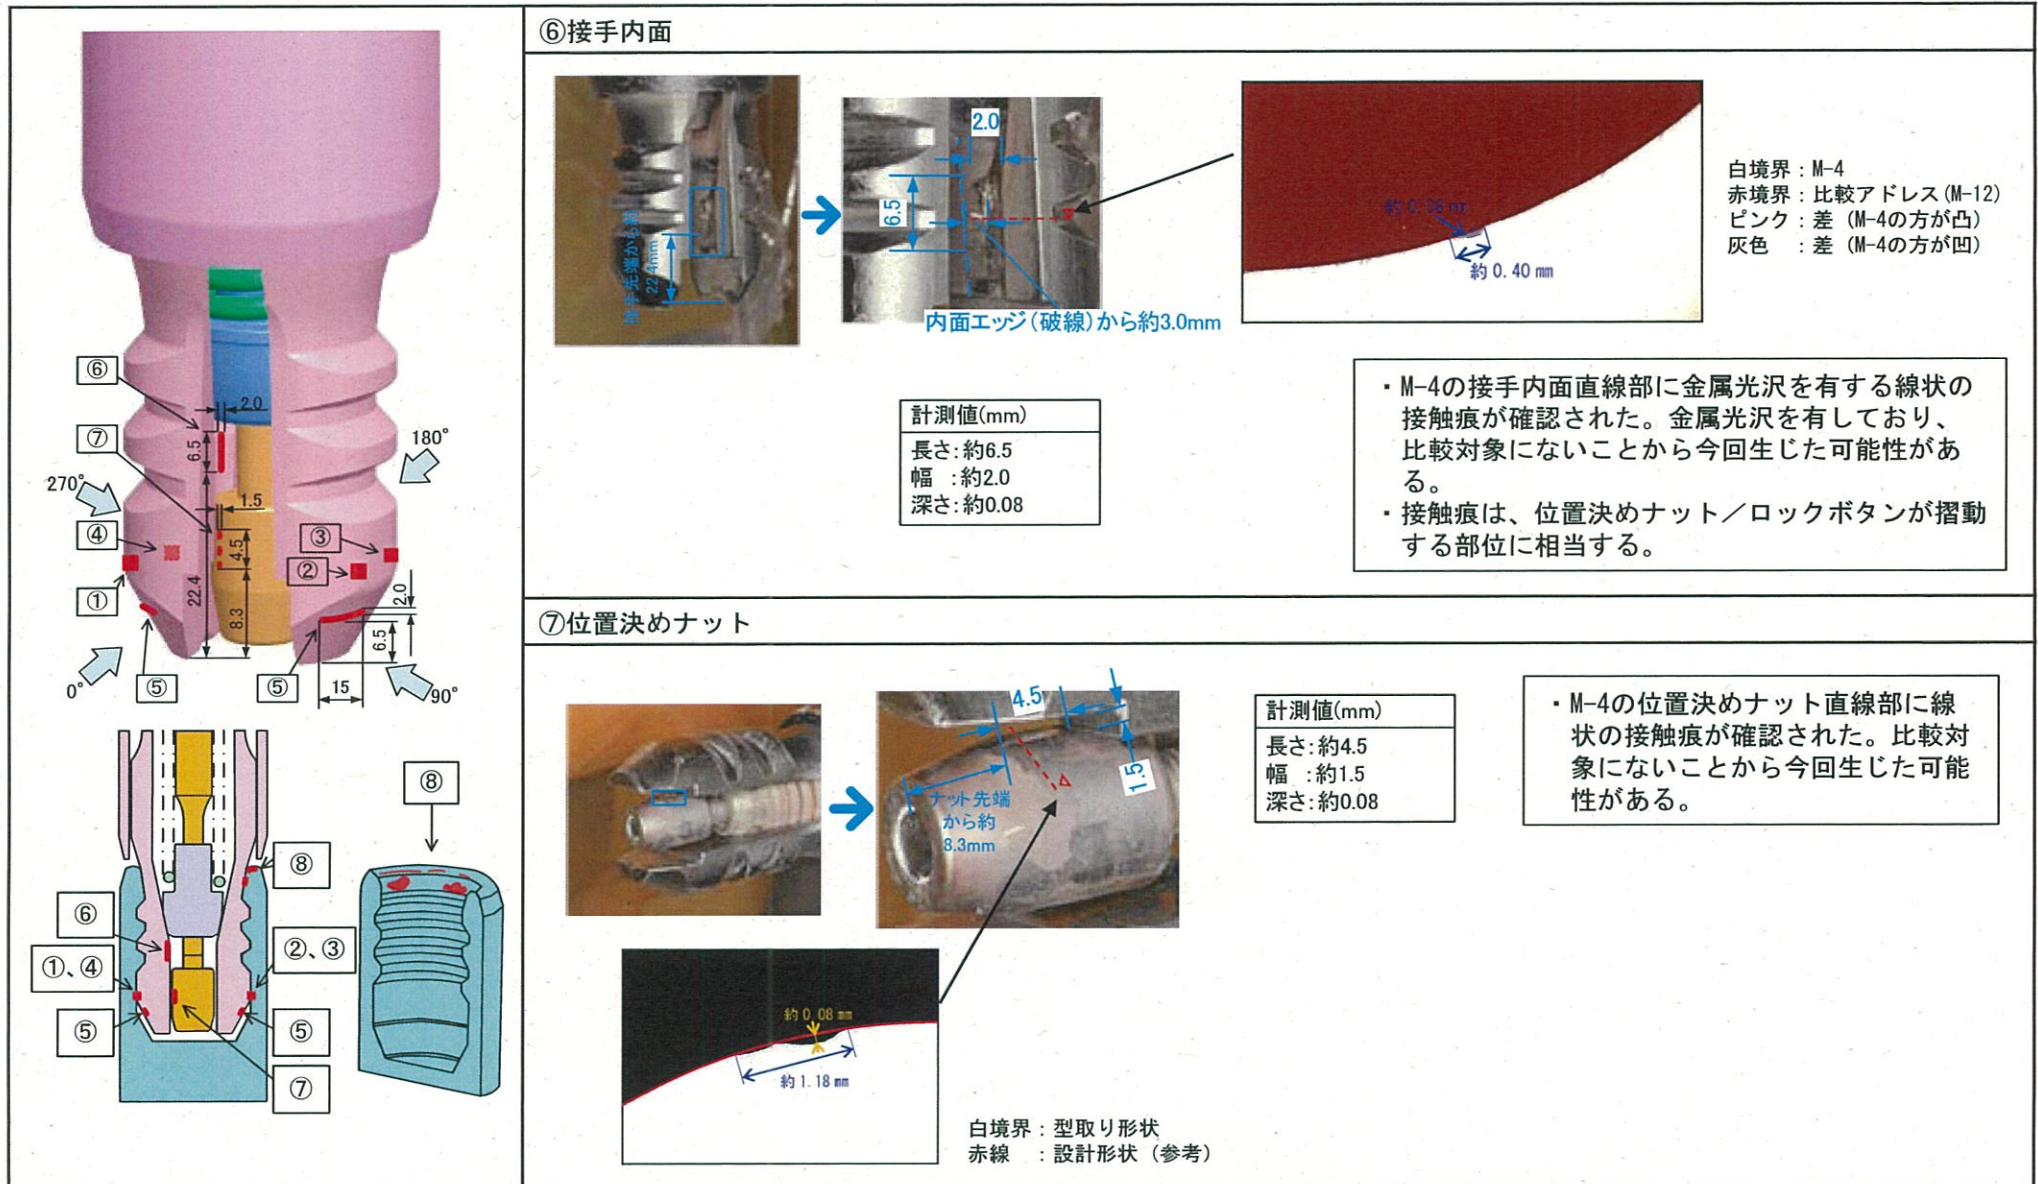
⑥
2.0
⑦
6.5
180°
270°
1.5
④
③
4.5
②
①
22.4
2.0
8.3
6.5
⑤
⑤
0°
15
90°

⑧
⑧
⑥
②、③
①、④
⑤
⑤
⑦

⑥接手内面

接手先端から約22.4mm
2.0
6.5
内面エッジ（破線）から約3.0mm

約0.36 mm
約 0. 40 mm

白境界：M-4
赤境界：比較アドレス(M-12)
ピンク：差（M-4の方が凸）
灰色　：差（M-4の方が凹）

計測値(mm)
長さ：約6.5
幅　：約2.0
深さ：約0.08

・M-4の接手内面直線部に金属光沢を有する線状の接触痕が確認された。金属光沢を有しており、比較対象にないことから今回生じた可能性がある。
・接触痕は、位置決めナット／ロックボタンが摺動する部位に相当する。

⑦位置決めナット

4.5
1.5
ナット先端から約8.3mm

計測値(mm)
長さ：約4.5
幅　：約1.5
深さ：約0.08

・M-4の位置決めナット直線部に線状の接触痕が確認された。比較対象にないことから今回生じた可能性がある。

約 0. 08 mm
約 1. 18 mm

白境界：型取り形状
赤線　：設計形状（参考）